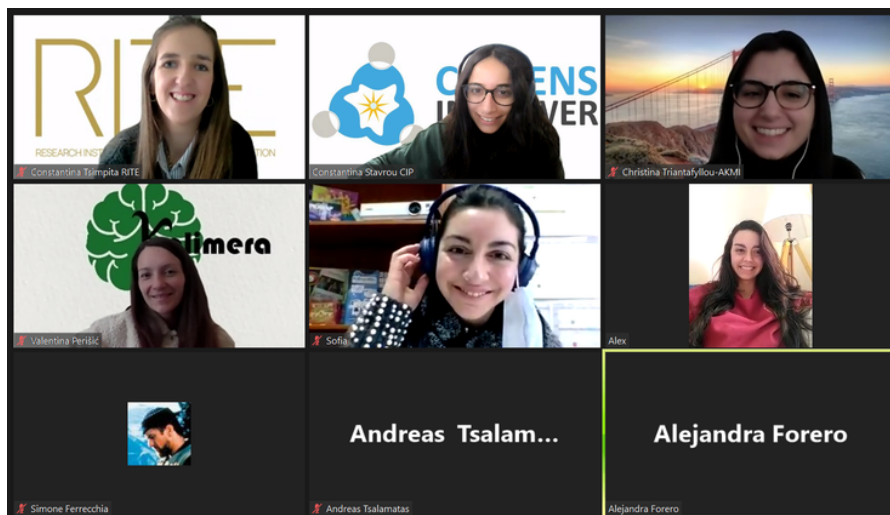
RITE
RESEARCH INST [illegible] TION
Constantina Tsimpita RITE

C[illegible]ENS
I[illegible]VER
Constantina Stavrou CIP

Christina Triantafyllou-AKMI

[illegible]limera
Valentina Perišić

Sofia

Alex

Simone Ferrecchia

Andreas Tsalam...
Andreas Tsalamatas

Alejandra Forero
Alejandra Forero